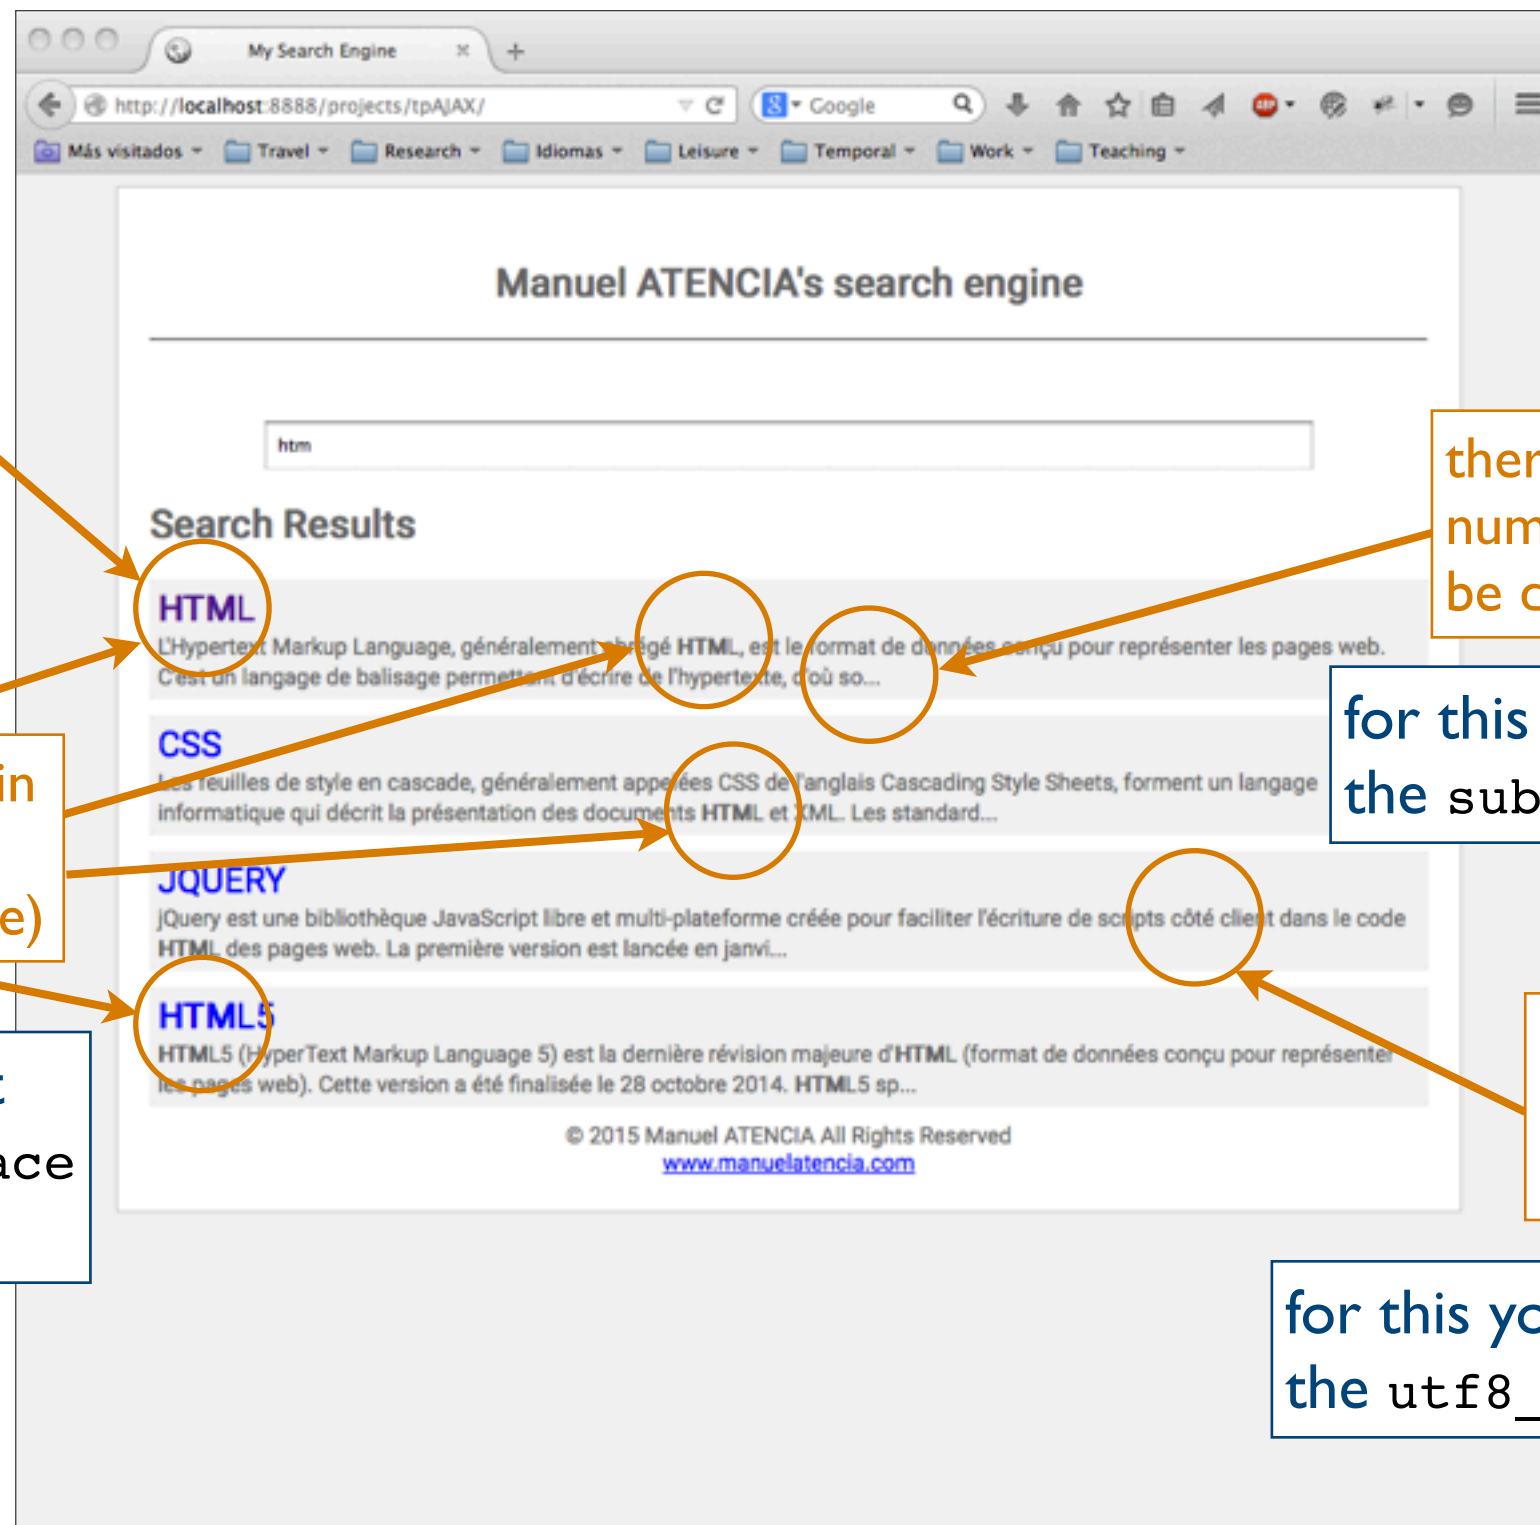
My Search Engine ×
+
http://localhost:8888/projects/tpAJAX/
Google
Más visitados
Travel
Research
Idiomas
Leisure
Temporal
Work
Teaching

Manuel ATENCIA's search engine

htm

Search Results

HTML
L'Hypertext Markup Language, généralement abrégé HTML, est le format de données conçu pour représenter les pages web. C'est un langage de balisage permettant d'écrire de l'hypertexte, d'où so...

CSS
Les feuilles de style en cascade, généralement appelées CSS de l'anglais Cascading Style Sheets, forment un langage informatique qui décrit la présentation des documents HTML et XML. Les standard...

JQUERY
jQuery est une bibliothèque JavaScript libre et multi-plateforme créée pour faciliter l'écriture de scripts côté client dans le code HTML des pages web. La première version est lancée en janvi...

HTML5
HTML5 (HyperText Markup Language 5) est la dernière révision majeure d'HTML (format de données conçu pour représenter les pages web). Cette version a été finalisée le 28 octobre 2014. HTML5 sp...

© 2015 Manuel ATENCIA All Rights Reserved
www.manuelatencia.com

ther
num
be c

for this
the sub

in

e)

t
ace

for this yo
the utf8_